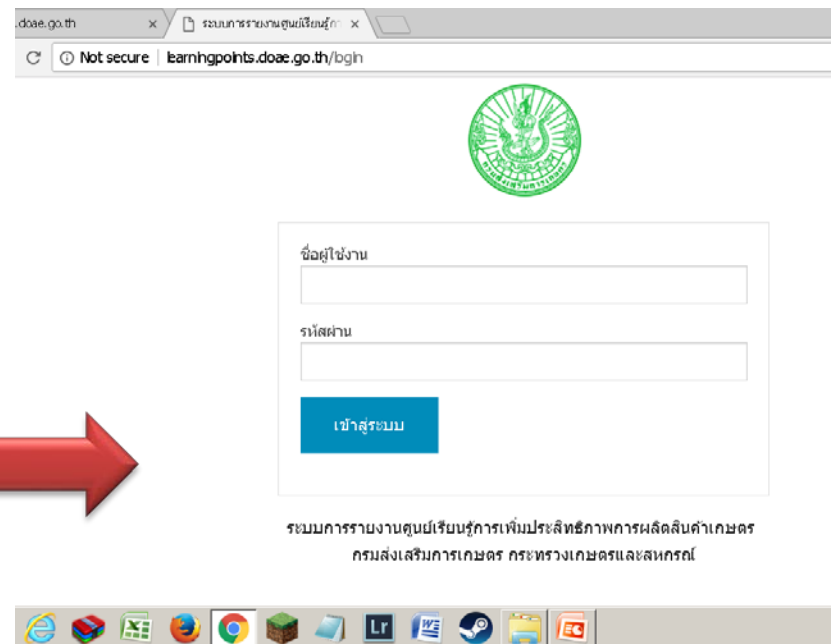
.doae.go.th ×
ระบบการรายงานศูนย์เรียนรู้ก ×

Not secure | learningpoints.doae.go.th/login

ชื่อผู้ใช้งาน

รหัสผ่าน

เข้าสู่ระบบ

ระบบการรายงานศูนย์เรียนรู้การเพิ่มประสิทธิภาพการผลิตสินค้าเกษตร
กรมส่งเสริมการเกษตร กระทรวงเกษตรและสหกรณ์

Lr